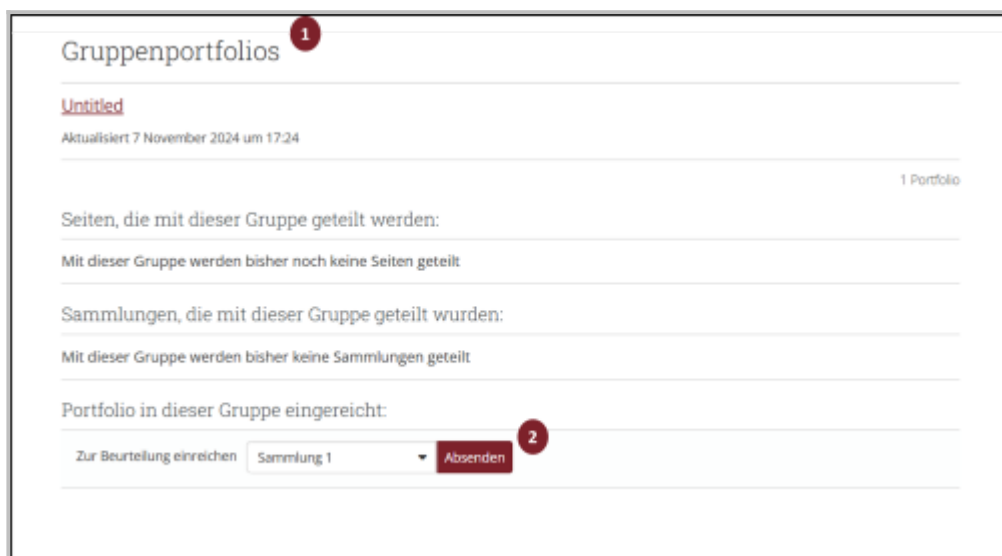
Gruppenportfolios 1

Untitled

Aktualisiert 7 November 2024 um 17:24

1 Portfolio

Seiten, die mit dieser Gruppe geteilt werden:

Mit dieser Gruppe werden bisher noch keine Seiten geteilt

Sammlungen, die mit dieser Gruppe geteilt wurden:

Mit dieser Gruppe werden bisher keine Sammlungen geteilt

Portfolio in dieser Gruppe eingereicht:

Zur Beurteilung einreichen Sammlung 1 Absenden 2